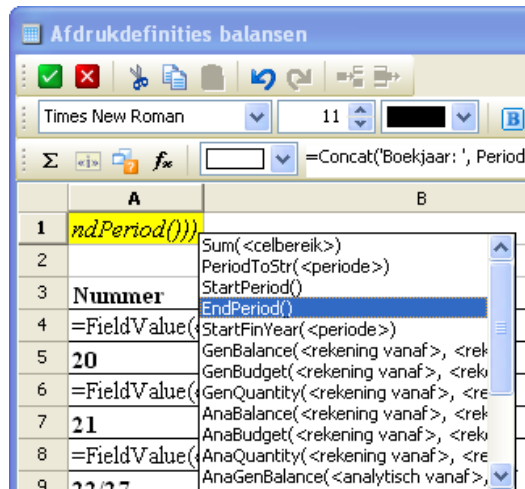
Afdrukdefinities balansen

Times New Roman
11
B

=Concat('Boekjaar: ', Period

| | A | B |
|---|---|---|
| 1 | ndPeriod())) | |
| 2 | | |
| 3 | Nummer | |
| 4 | =FieldValue( | |
| 5 | 20 | |
| 6 | =FieldValue( | |
| 7 | 21 | |
| 8 | =FieldValue( | |
| 9 | 22/27 | |

Sum(<celbereik>)
PeriodToStr(<periode>)
StartPeriod()
EndPeriod()
StartFinYear(<periode>)
GenBalance(<rekening vanaf>, <reke
GenBudget(<rekening vanaf>, <reke
GenQuantity(<rekening vanaf>, <re
AnaBalance(<rekening vanaf>, <rek
AnaBudget(<rekening vanaf>, <reke
AnaQuantity(<rekening vanaf>, <re
AnaGenBalance(<analytisch vanaf>,